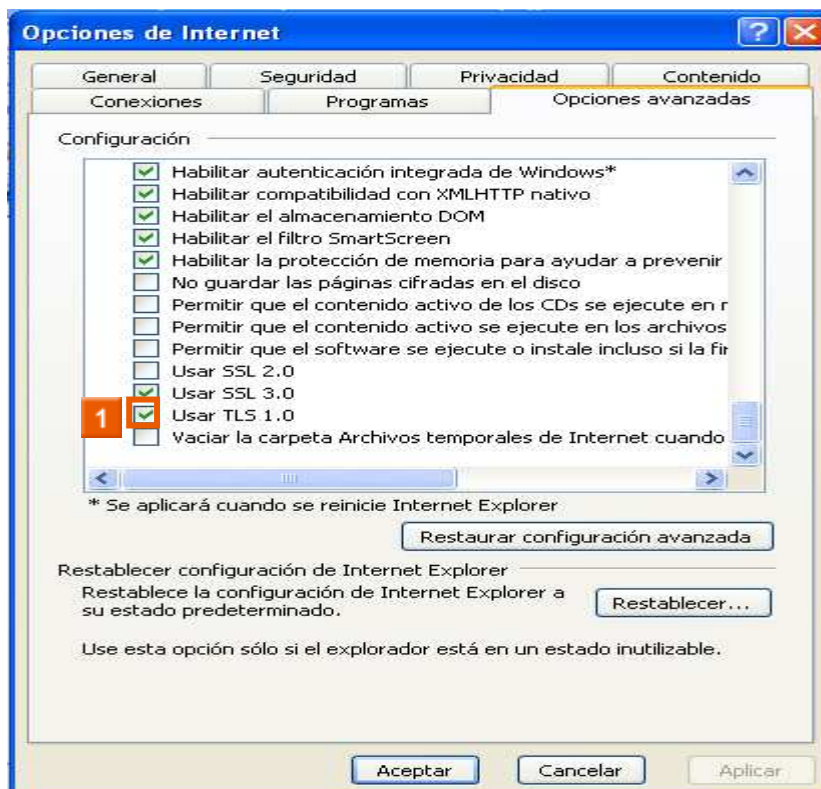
Opciones de Internet

General
Seguridad
Privacidad
Contenido
Conexiones
Programas
Opciones avanzadas

Configuración

Habilitar autenticación integrada de Windows*
Habilitar compatibilidad con XMLHTTP nativo
Habilitar el almacenamiento DOM
Habilitar el filtro SmartScreen
Habilitar la protección de memoria para ayudar a prevenir
No guardar las páginas cifradas en el disco
Permitir que el contenido activo de los CDs se ejecute en r
Permitir que el contenido activo se ejecute en los archivos
Permitir que el software se ejecute o instale incluso si la fir
Usar SSL 2.0
Usar SSL 3.0
1
Usar TLS 1.0
Vaciar la carpeta Archivos temporales de Internet cuando

* Se aplicará cuando se reinicie Internet Explorer

Restaurar configuración avanzada

Restablecer configuración de Internet Explorer
Restablece la configuración de Internet Explorer a su estado predeterminado.
Restablecer...

Use esta opción sólo si el explorador está en un estado inutilizable.

Aceptar
Cancelar
Aplicar